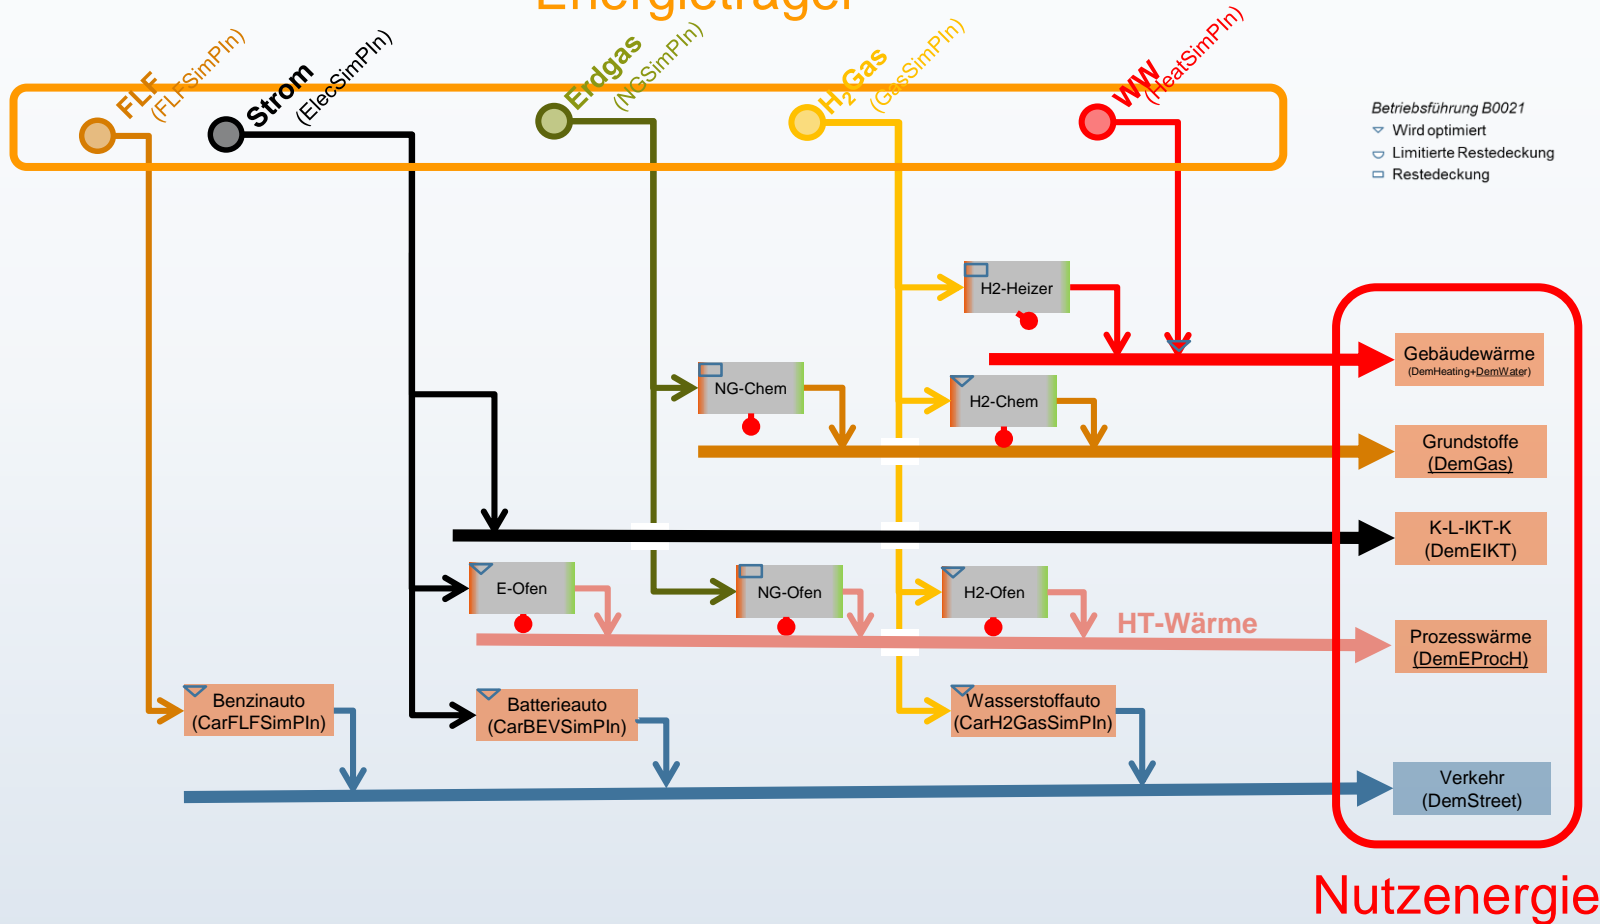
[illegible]

FLF (FLFSimPln)
Strom (ElecSimPln)
Erdgas (NGSimPln)
$H_2$Gas (GasSimPln)
WW (HeatSimPln)

Betriebsführung B0021
Wird optimiert
Limitierte Restedeckung
Restedeckung

H2-Heizer
NG-Chem
H2-Chem
E-Ofen
NG-Ofen
H2-Ofen
HT-Wärme
Benzinauto (CarFLFSimPln)
Batterieauto (CarBEVSimPln)
Wasserstoffauto (CarH2GasSimPln)

Gebäudewärme (DemHeating+DemWater)
Grundstoffe (DemGas)
K-L-IKT-K (DemElKT)
Prozesswärme (DemEProcH)
Verkehr (DemStreet)

Nutzenergie